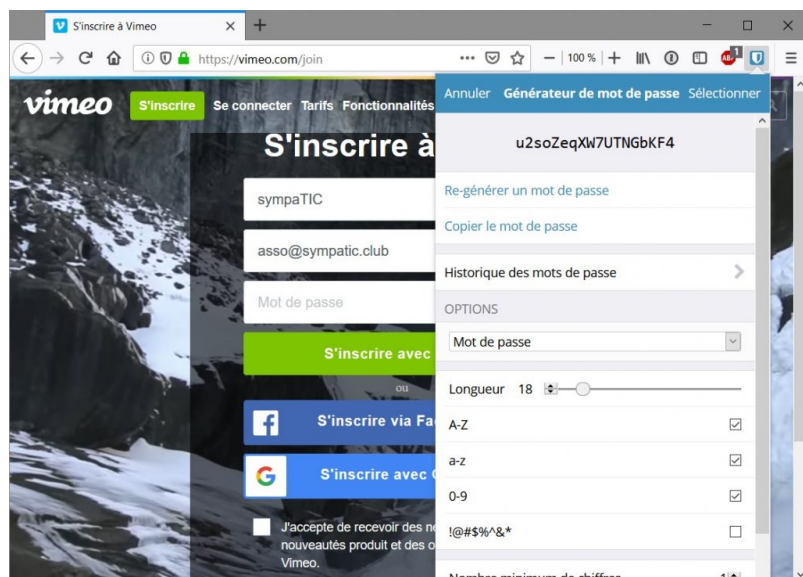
S'inscrire à Vimeo

https://vimeo.com/join

100 %

vimeo S'inscrire Se connecter Tarifs Fonctionnalités

S'inscrire à

sympaTIC

asso@sympatic.club

Mot de passe

S'inscrire avec

ou

S'inscrire via Fa

S'inscrire avec

J'accepte de recevoir des n nouveautés produit et des o Vimeo.

Annuler Générateur de mot de passe Sélectionner

u2soZeqXW7UTNGbKF4

Re-générer un mot de passe

Copier le mot de passe

Historique des mots de passe

OPTIONS

Mot de passe

Longueur 18

A-Z

a-z

0-9

!@#$%^&*

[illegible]